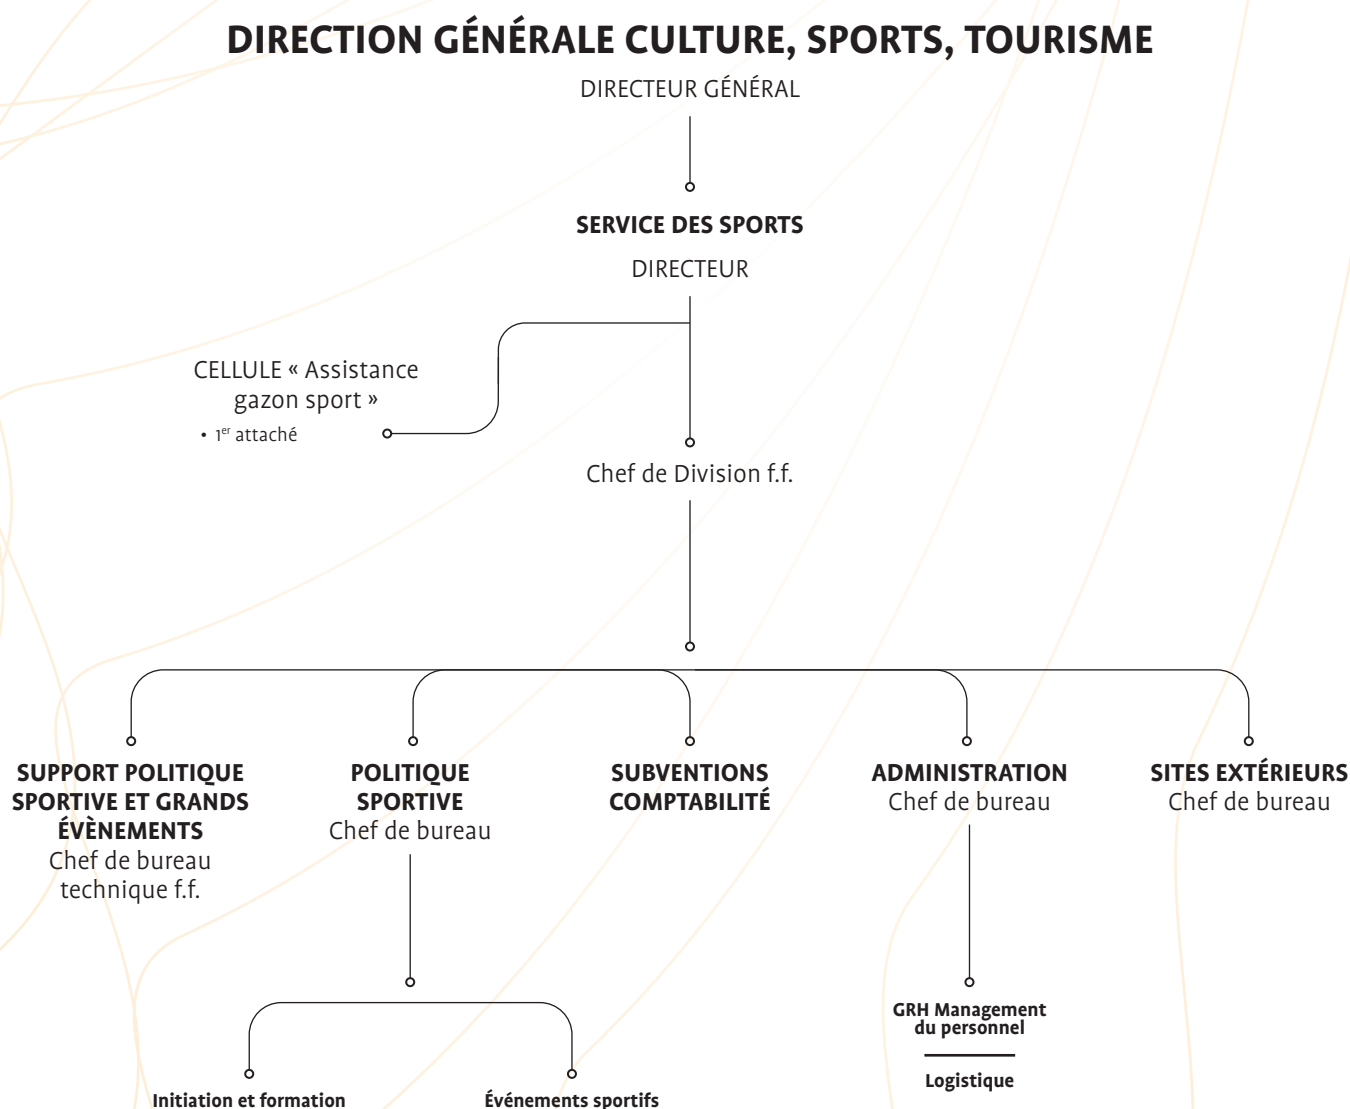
DIRECTION GÉNÉRALE CULTURE, SPORTS, TOURISME

DIRECTEUR GÉNÉRAL

SERVICE DES SPORTS

DIRECTEUR

CELLULE « Assistance gazon sport »

• 1$^{er}$ attaché

Chef de Division f.f.

SUPPORT POLITIQUE SPORTIVE ET GRANDS ÉVÈNEMENTS
Chef de bureau technique f.f.

POLITIQUE SPORTIVE
Chef de bureau

SUBVENTIONS COMPTABILITÉ

ADMINISTRATION
Chef de bureau

SITES EXTÉRIEURS
Chef de bureau

GRH Management du personnel

Logistique

Initiation et formation

Événements sportifs